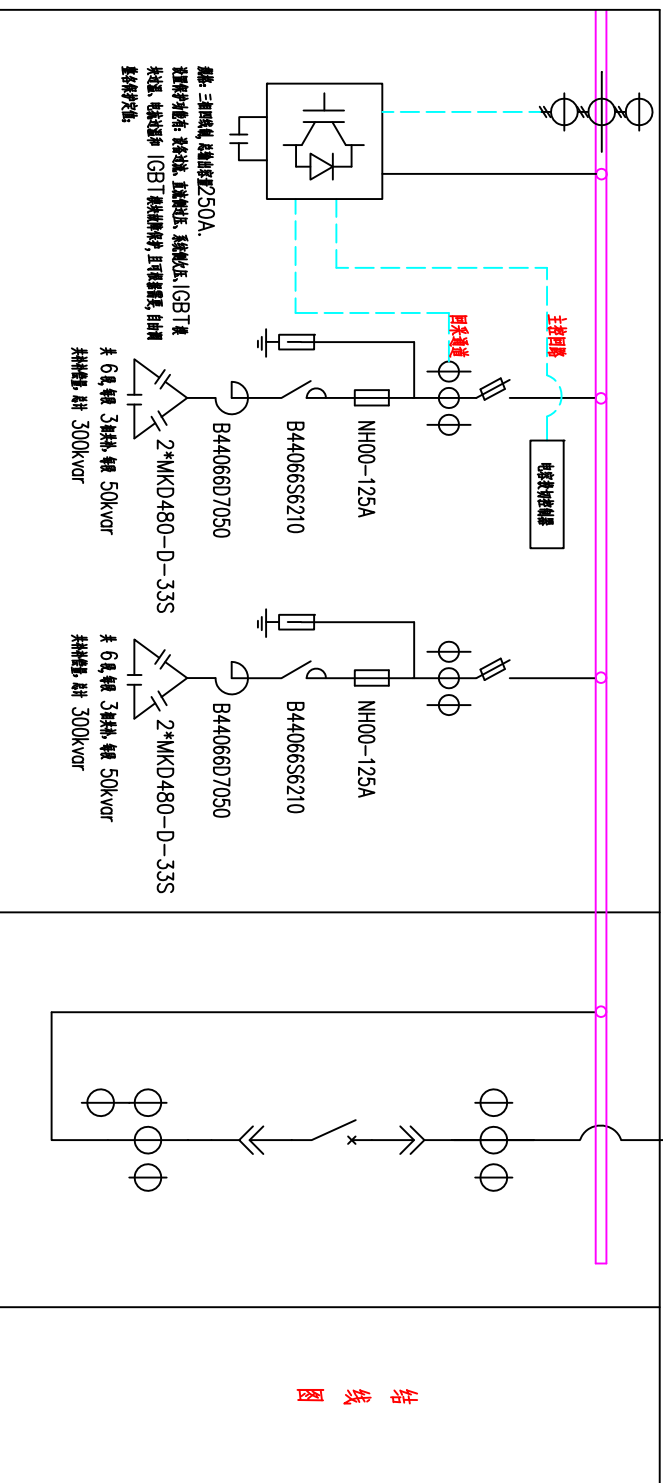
参数：三相四线制，总输出容量250A.
设置保护功能有：过电流、直流过压、系统欠压、IGBT模块过温、电流过载和IGBT模块故障保护，且可根据需要，自动调整保护定值。

NH00-125A
B4406S6210
B4406D7050
2*MKD480-D-33S
共 6组，每组 3相补偿，每组 50kvar
共补偿容量，总计 300kvar

NH00-125A
B4406S6210
B4406D7050
2*MKD480-D-33S
共 6组，每组 3相补偿，每组 50kvar
共补偿容量，总计 300kvar

主控回路
回采通道
电容投切控制器

结
线
图